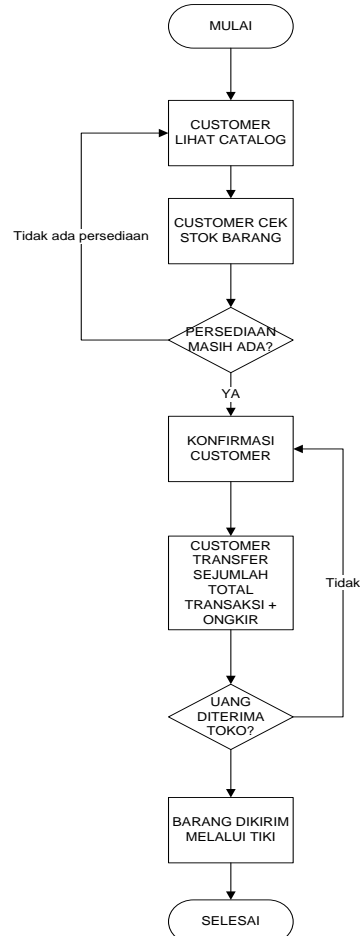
MULAI

CUSTOMER LIHAT CATALOG

Tidak ada persediaan

CUSTOMER CEK STOK BARANG

PERSEDIAAN MASIH ADA?

YA

KONFIRMASI CUSTOMER

CUSTOMER TRANSFER SEJUMLAH TOTAL TRANSAKSI + ONGKIR

Tidak

UANG DITERIMA TOKO?

BARANG DIKIRIM MELALUI TIKI

SELESAI